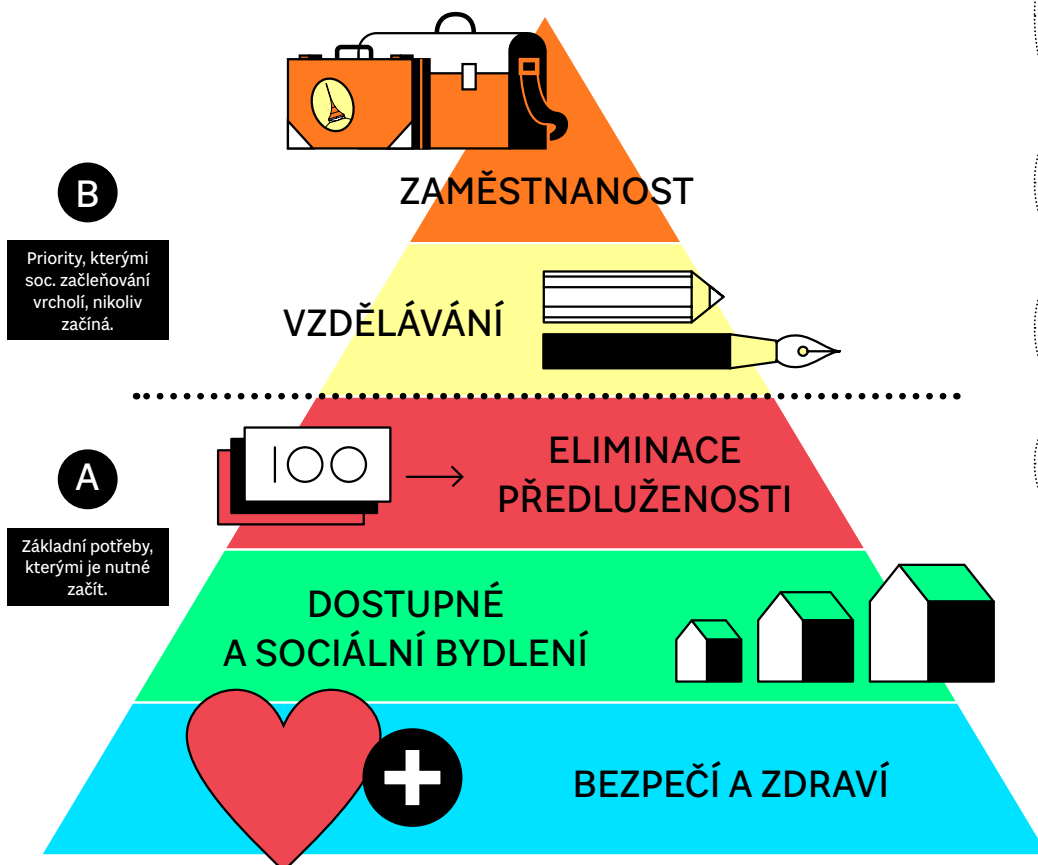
B

Priority, kterými soc. začleňování vrcholí, nikoliv začíná.

ZAMĚSTNANOST

VZDĚLÁVÁNÍ

A

Základní potřeby, kterými je nutné začít.

100

ELIMINACE PŘEDLUŽENOSTI

DOSTUPNÉ A SOCIÁLNÍ BYDLENÍ

BEZPEČÍ A ZDRAVÍ